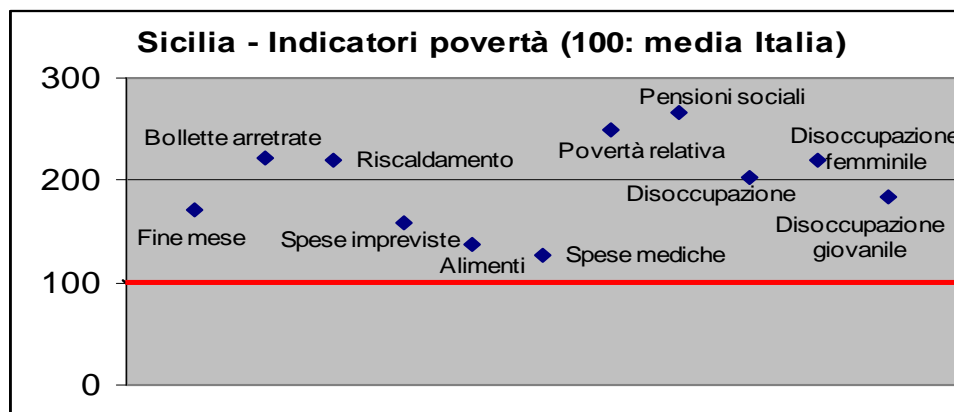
Sicilia - Indicatori povertà (100: media Italia)

300
200
100
0

Fine mese
Bollette arretrate
Riscaldamento
Spese impreviste
Alimenti
Spese mediche
Povertà relativa
Pensioni sociali
Disoccupazione
Disoccupazione femminile
Disoccupazione giovanile